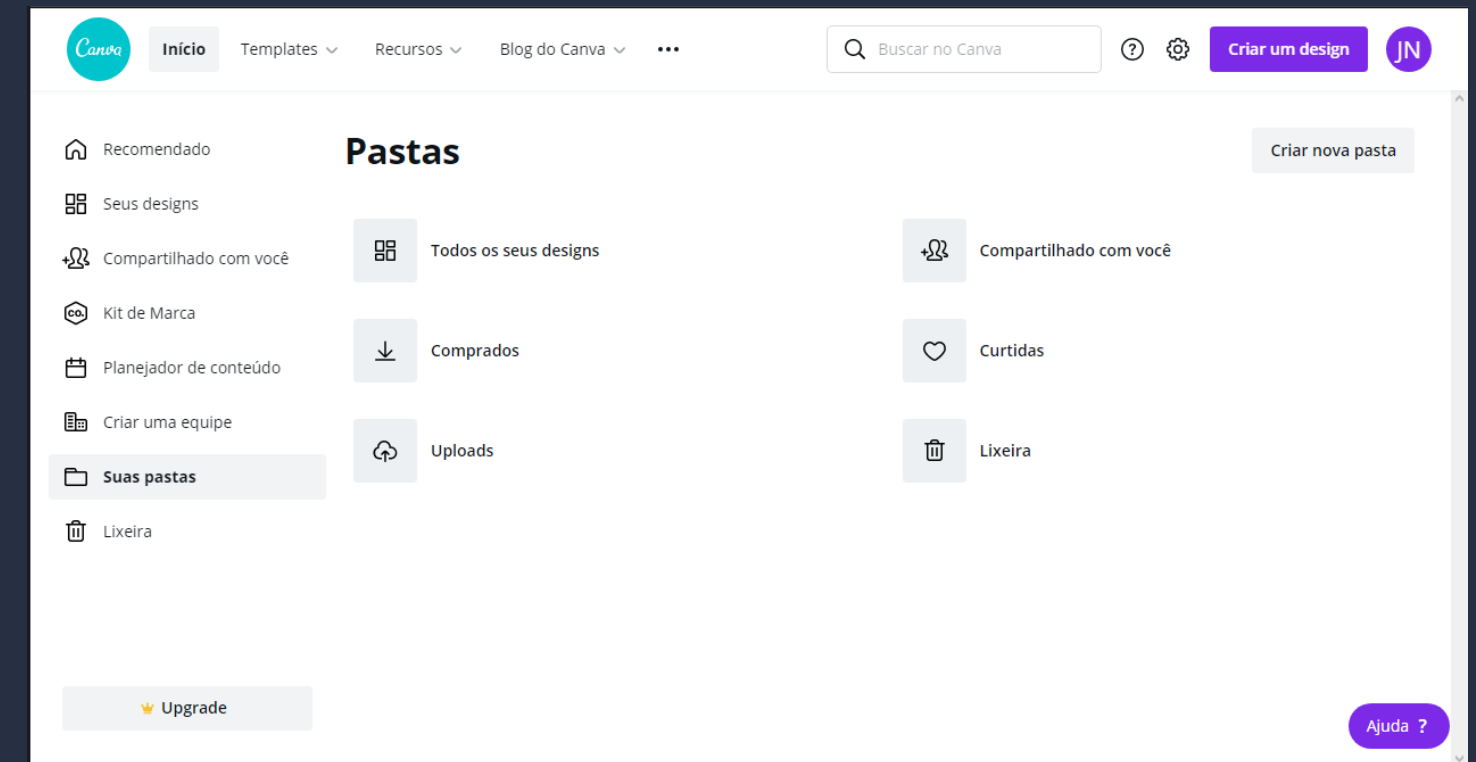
Canva Início Templates Recursos Blog do Canva ••• Buscar no Canva Criar um design JN

Recomendado
Seus designs
Compartilhado com você
Kit de Marca
Planejador de conteúdo
Criar uma equipe
Suas pastas
Lixeira

Upgrade

Pastas

Criar nova pasta

Todos os seus designs
Compartilhado com você
Comprados
Curtidas
Uploads
Lixeira

Ajuda ?